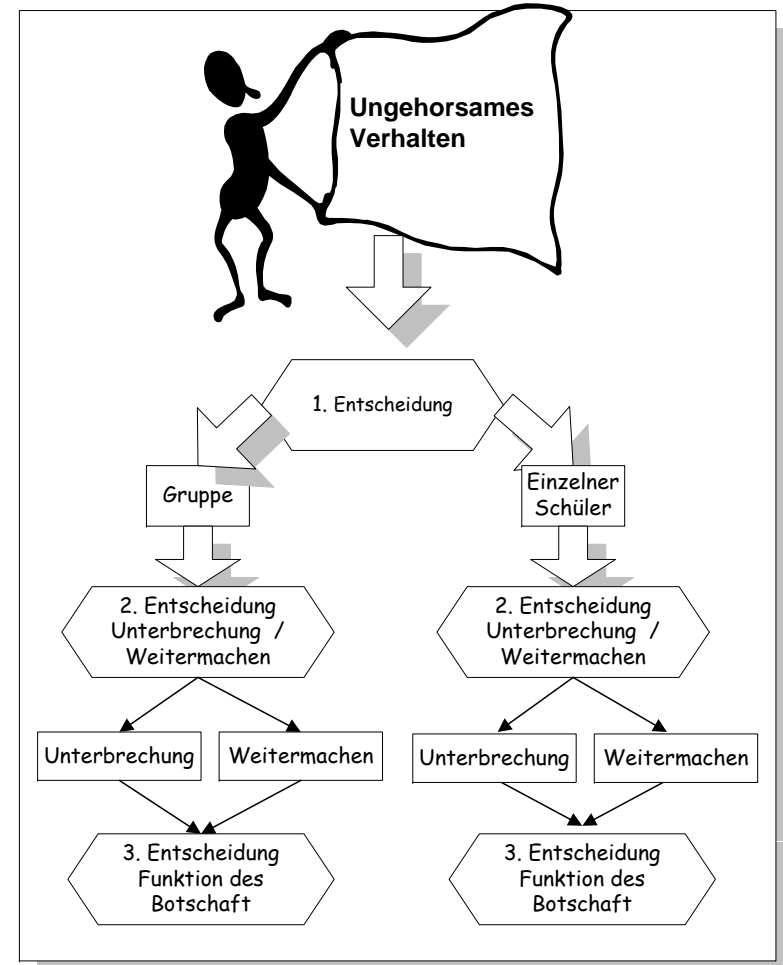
Ungehorsames Verhalten

1. Entscheidung

Gruppe

Einzelner Schüler

2. Entscheidung Unterbrechung / Weitermachen

2. Entscheidung Unterbrechung / Weitermachen

Unterbrechung

Weitermachen

Unterbrechung

Weitermachen

3. Entscheidung Funktion des Botschaft

3. Entscheidung Funktion des Botschaft